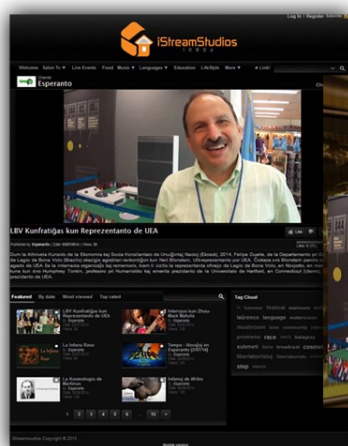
Log In | Register

iStreamStudios

Welcome Salon Tv Live Events Food Music Languages Education Lifestyle More Link!

Esperanto

LBV Kunfratiĝas kun Reprezentanto de UEA

Like

Featured By date Most viewed Top rated

LBV Kunfratiĝas kun Reprezentanto de UEA - Esperanto

Intervjuo kun Zhou Mack Bahuts - Esperanto

La Infana Raso - Esperanto

Tempo - Novaĵoj en Esperanto [OKTA] - Esperanto

La Esperanto

La Kosmologio de Mirĥuso - Esperanto

Infanoj de Afriko - Esperanto

Tag Cloud

1 2 3 4 5 6 ... 10

iStreamStudios Copyright © 2013